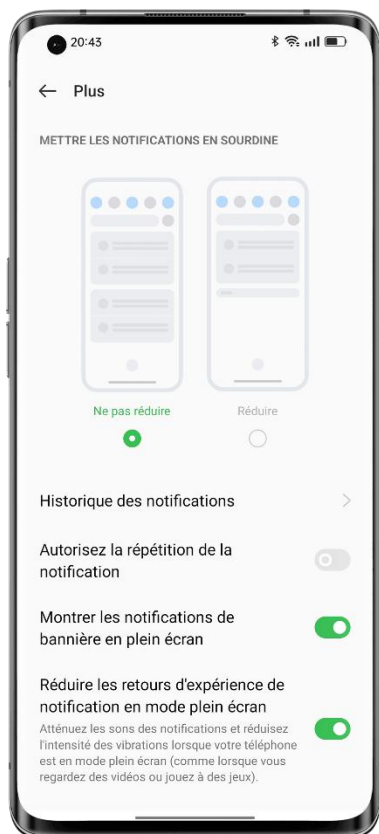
20:43

Plus

METTRE LES NOTIFICATIONS EN SOURDINE

Ne pas réduire

Réduire

Historique des notifications

Autorisez la répétition de la notification

Montrer les notifications de bannière en plein écran

Réduire les retours d'expérience de notification en mode plein écran

Atténuez les sons des notifications et réduisez l'intensité des vibrations lorsque votre téléphone est en mode plein écran (comme lorsque vous regardez des vidéos ou jouez à des jeux).